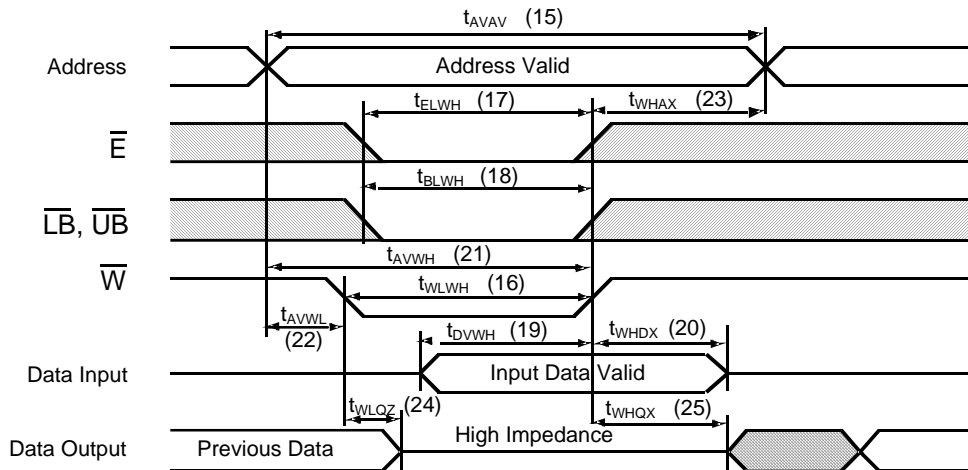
$t_{AVAV}$ (15)

Address

Address Valid

$t_{ELWH}$ (17)

$t_{WHAX}$ (23)

$\overline{E}$

$t_{BLWH}$ (18)

$\overline{LB}$, $\overline{UB}$

$t_{AVWH}$ (21)

$\overline{W}$

$t_{WLWH}$ (16)

$t_{AVWL}$ (22)

$t_{DVWH}$ (19)

$t_{WHDX}$ (20)

Data Input

Input Data Valid

$t_{WLQZ}$ (24)

$t_{WHQX}$ (25)

Data Output

Previous Data

High Impedance